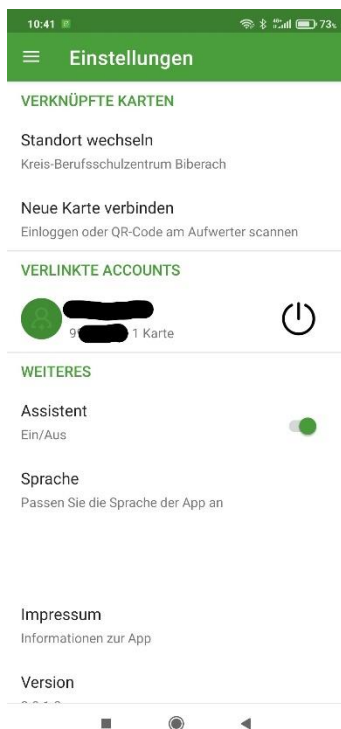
10:41

73

Einstellungen

VERKNÜPFTE KARTEN

Standort wechseln
Kreis-Berufsschulzentrum Biberach

Neue Karte verbinden
Einloggen oder QR-Code am Aufwerter scannen

VERLINKTE ACCOUNTS

9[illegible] 1 Karte

WEITERES

Assistent
Ein/Aus

Sprache
Passen Sie die Sprache der App an

Impressum
Informationen zur App

Version
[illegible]